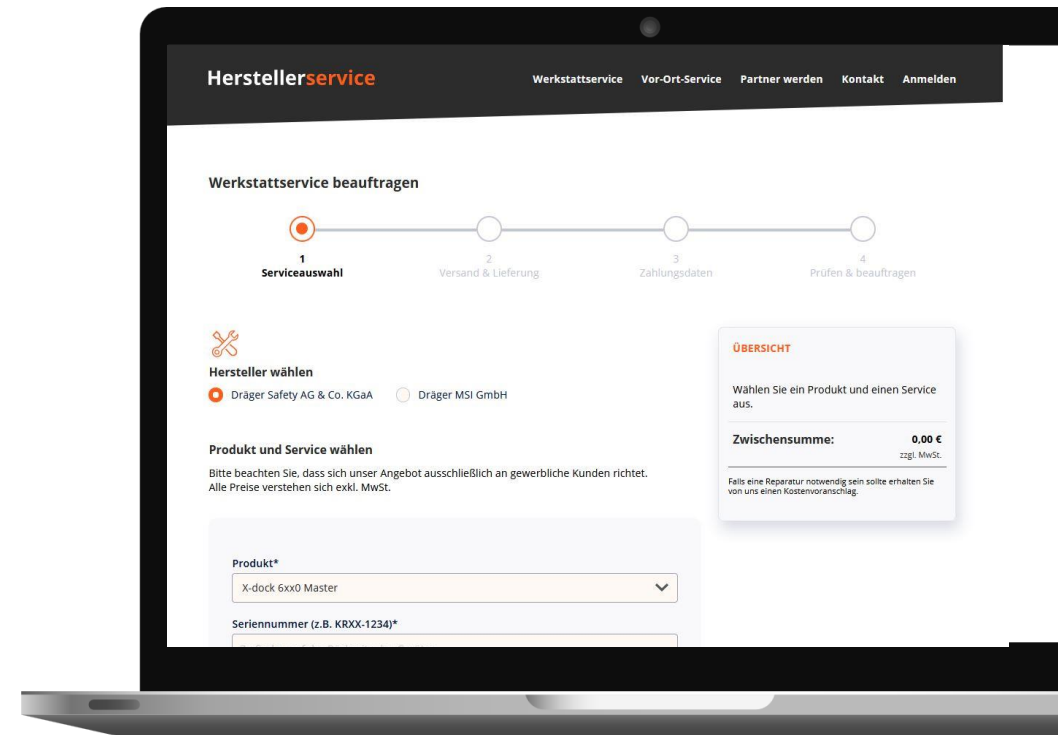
Herstellerservice

Werkstattservice Vor-Ort-Service Partner werden Kontakt Anmelden

Werkstattservice beauftragen

1
Serviceauswahl

2
Versand & Lieferung

3
Zahlungsdaten

4
Prüfen & beauftragen

Hersteller wählen

Dräger Safety AG & Co. KGaA

Dräger MSI GmbH

Produkt und Service wählen

Bitte beachten Sie, dass sich unser Angebot ausschließlich an gewerbliche Kunden richtet. Alle Preise verstehen sich exkl. MwSt.

Produkt*

X-dock 6xx0 Master

Seriennummer (z.B. KRXX-1234)*

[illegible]

ÜBERSICHT

Wählen Sie ein Produkt und einen Service aus.

Zwischensumme: 0,00 €
zzgl. MwSt.

Falls eine Reparatur notwendig sein sollte erhalten Sie von uns einen Kostenvoranschlag.